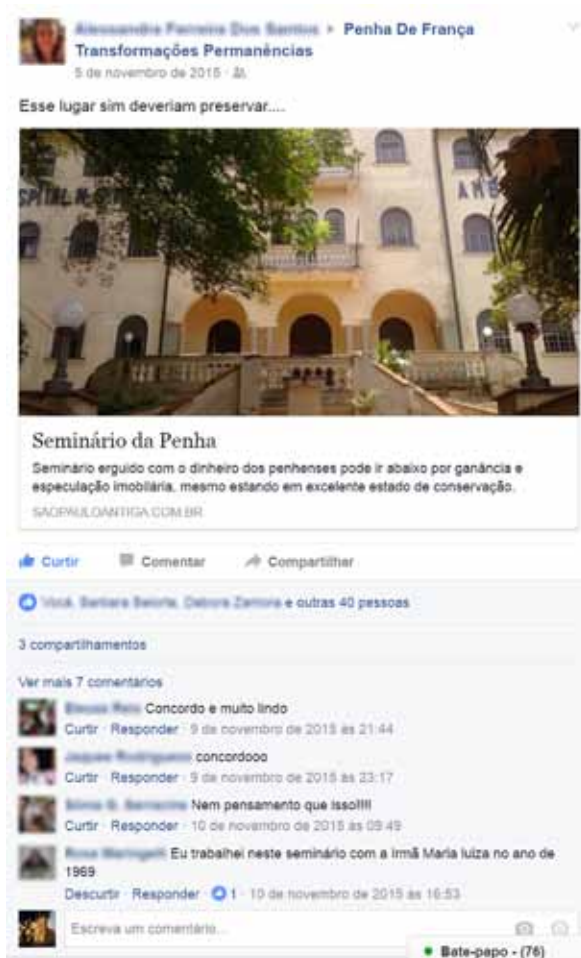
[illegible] > Penha De França Transformações Permanências
5 de novembro de 2015 ·

Esse lugar sim deveriam preservar....

SPITAL N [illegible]
AMB

Seminário da Penha
Seminário erguido com o dinheiro dos penhenses pode ir abaixo por ganância e especulação imobiliária, mesmo estando em excelente estado de conservação.
SAOPAULOANTIGA.COM.BR

Curtir Comentar Compartilhar

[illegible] e outras 40 pessoas

3 compartilhamentos

Ver mais 7 comentários

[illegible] Concordo e muito lindo
Curtir · Responder · 9 de novembro de 2015 às 21:44

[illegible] concordooo
Curtir · Responder · 9 de novembro de 2015 às 23:17

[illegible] Nem pensamento que isso!!!!
Curtir · Responder · 10 de novembro de 2015 às 09:49

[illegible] Eu trabalhei neste seminário com a Irmã Maria luiza no ano de 1969
Descurtir · Responder · 1 · 10 de novembro de 2015 às 16:53

Escreva um comentário...

Bate-papo - (76)